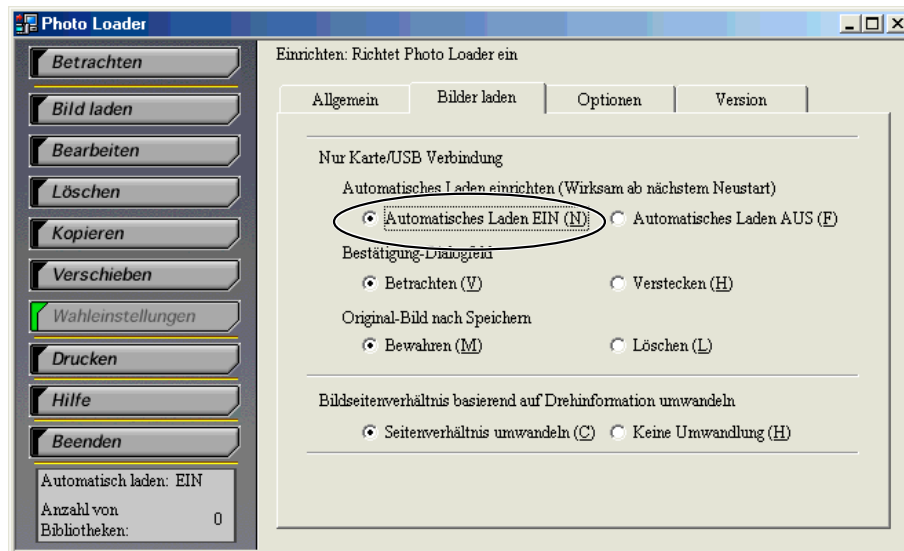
Photo Loader

Betrachten
Bild laden
Bearbeiten
Löschen
Kopieren
Verschieben
Wahleinstellungen
Drucken
Hilfe
Beenden

Automatisch laden: EIN
Anzahl von Bibliotheken: 0

Einrichten: Richtet Photo Loader ein

Allgemein | Bilder laden | Optionen | Version

Nur Karte/USB Verbindung

Automatisches Laden einrichten (Wirksam ab nächstem Neustart)
Automatisches Laden EIN (N) Automatisches Laden AUS (F)

Bestätigung-Dialogfeld
Betrachten (V) Verstecken (H)

Original-Bild nach Speichern
Bewahren (M) Löschen (L)

Bildseitenverhältnis basierend auf Drehinformation umwandeln
Seitenverhältnis umwandeln (C) Keine Umwandlung (H)